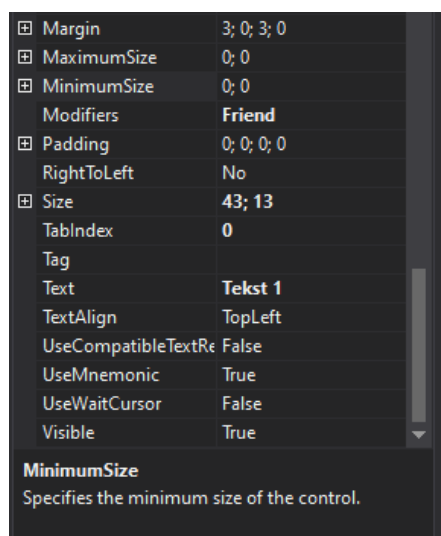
| | |
|---|---|
| ⊞ Margin | 3; 0; 3; 0 |
| ⊞ MaximumSize | 0; 0 |
| ⊞ MinimumSize | 0; 0 |
| Modifiers | **Friend** |
| ⊞ Padding | 0; 0; 0; 0 |
| RightToLeft | No |
| ⊞ Size | **43; 13** |
| TabIndex | **0** |
| Tag | |
| Text | **Tekst 1** |
| TextAlign | TopLeft |
| UseCompatibleTextRe | False |
| UseMnemonic | True |
| UseWaitCursor | False |
| Visible | True |

**MinimumSize**
Specifies the minimum size of the control.